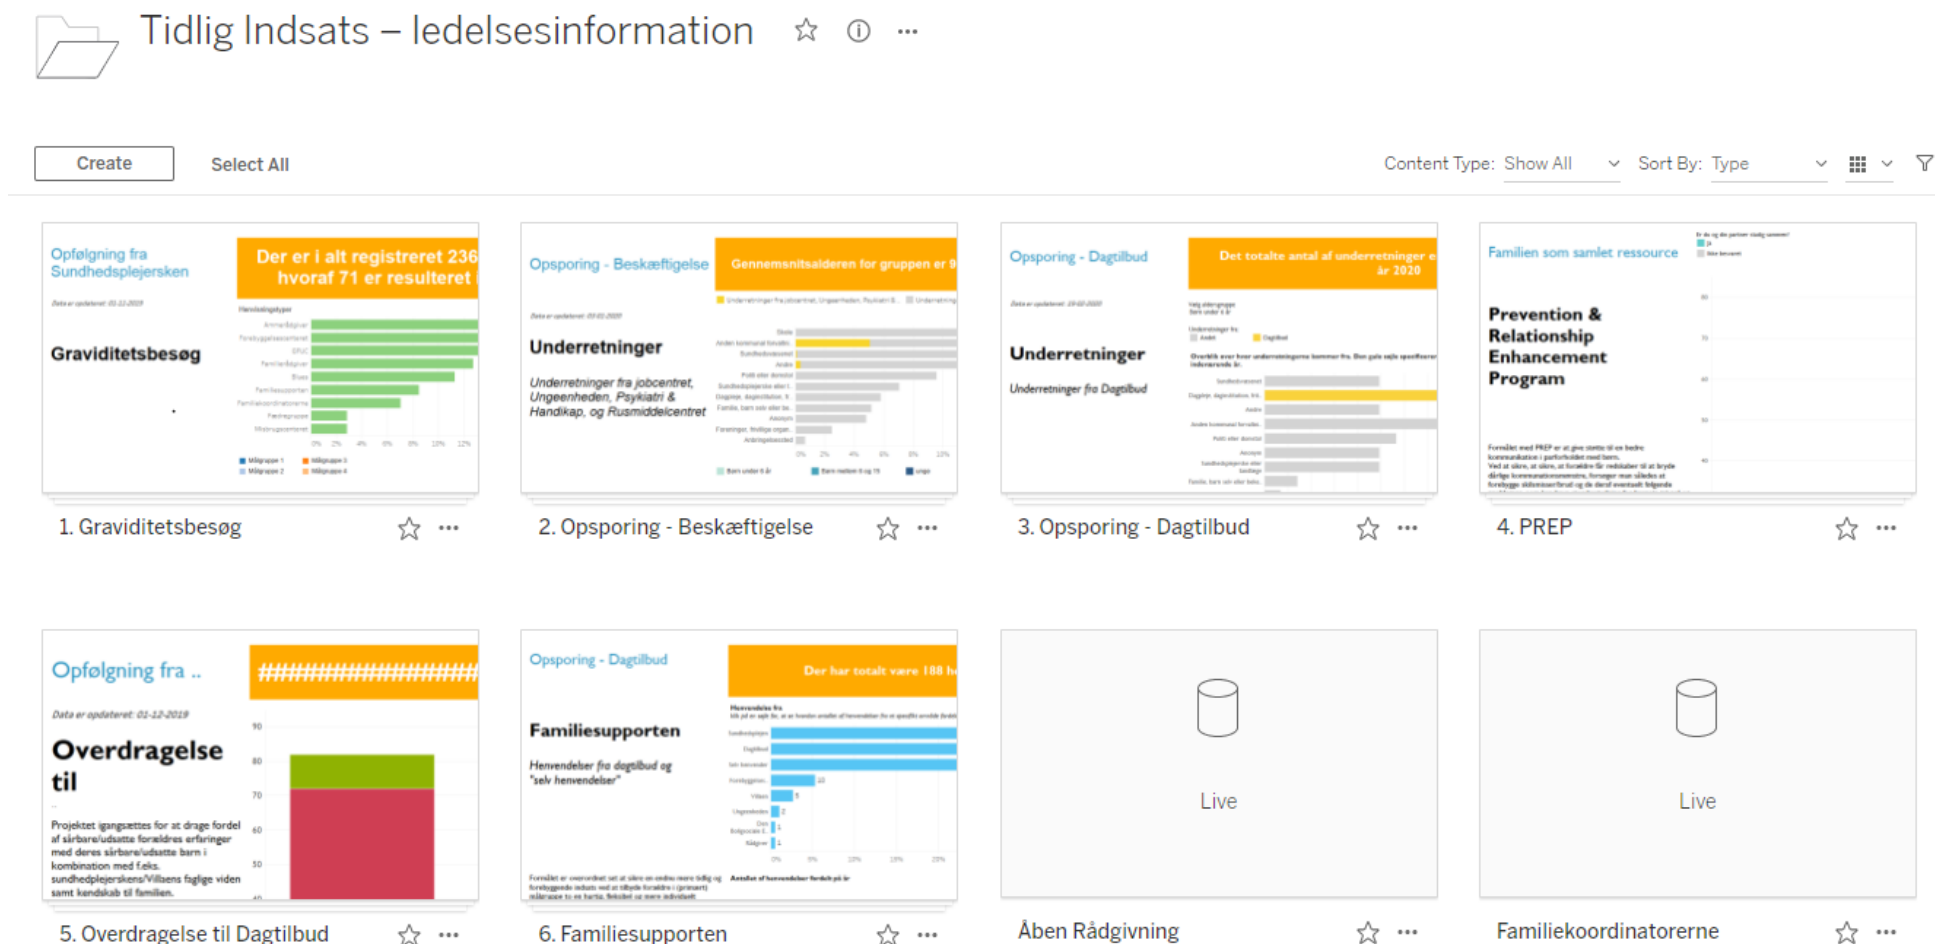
Tidlig Indsats – ledelsesinformation

Create

Select All

Content Type: Show All

Sort By: Type

Opfølgning fra Sundhedsplejersken

Der er i alt registreret 236 hvoraf 71 er resulteret

Graviditetsbesøg

1. Graviditetsbesøg

Opsporing - Beskæftigelse

Gennemsnitsalderen for gruppen er 9

Underretninger

Underretninger fra jobcentret, Ungeenheden, Psykiatri & Handikap, og Rusmiddelcentret

2. Opsporing - Beskæftigelse

Opsporing - Dagtilbud

Det totalte antal af underretninger år 2020

Underretninger

Underretninger fra Dagtilbud

3. Opsporing - Dagtilbud

Familien som samlet ressource

Prevention & Relationship Enhancement Program

4. PREP

Opfølgning fra ..

####################

Data er opdateret: 01-12-2019

Overdragelse til

Projektet igangsættes for at drage fordel af sårbare/udsatte forældres erfaringer med deres sårbare/udsatte barn i kombination med f.eks. sundhedplejerskens/Villaens faglige viden samt kendskab til familien.

5. Overdragelse til Dagtilbud

Opsporing - Dagtilbud

Der har totalt være 188 h

Familiesupporten

Henvendelser fra dagtilbud og "selv henvendelser"

6. Familiesupporten

Live

Åben Rådgivning

Live

Familiekoordinatorerne